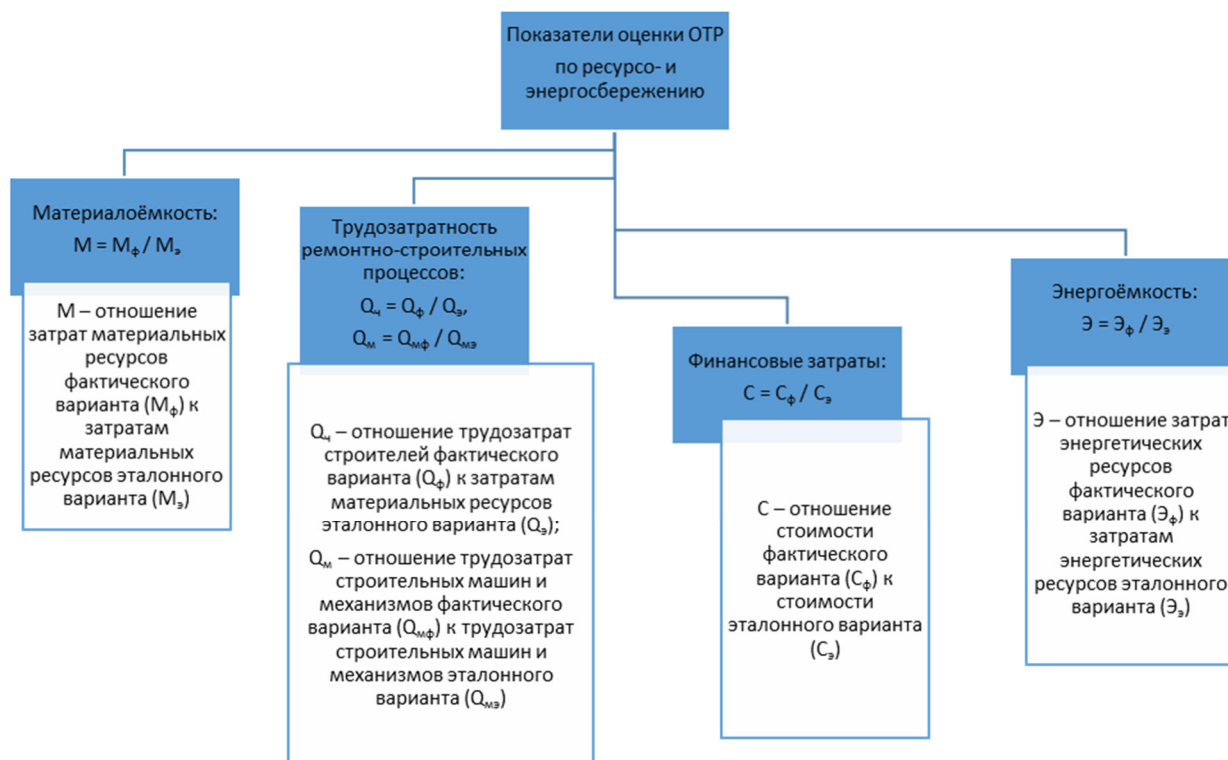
Показатели оценки ОТР по ресурсо- и энергосбережению

Материалоёмкость:
$М = М_ф / М_э$

М – отношение затрат материальных ресурсов фактического варианта ($М_ф$) к затратам материальных ресурсов эталонного варианта ($М_э$)

Трудозатратность ремонтно-строительных процессов:
$Q_ч = Q_ф / Q_э$,
$Q_м = Q_{мф} / Q_{мэ}$

$Q_ч$ – отношение трудозатрат строителей фактического варианта ($Q_ф$) к затратам материальных ресурсов эталонного варианта ($Q_э$);

$Q_м$ – отношение трудозатрат строительных машин и механизмов фактического варианта ($Q_{мф}$) к трудозатрат строительных машин и механизмов эталонного варианта ($Q_{мэ}$)

Финансовые затраты:
$С = С_ф / С_э$

С – отношение стоимости фактического варианта ($С_ф$) к стоимости эталонного варианта ($С_э$)

Энергоёмкость:
$Э = Э_ф / Э_э$

Э – отношение затрат энергетических ресурсов фактического варианта ($Э_ф$) к затратам энергетических ресурсов эталонного варианта ($Э_э$)